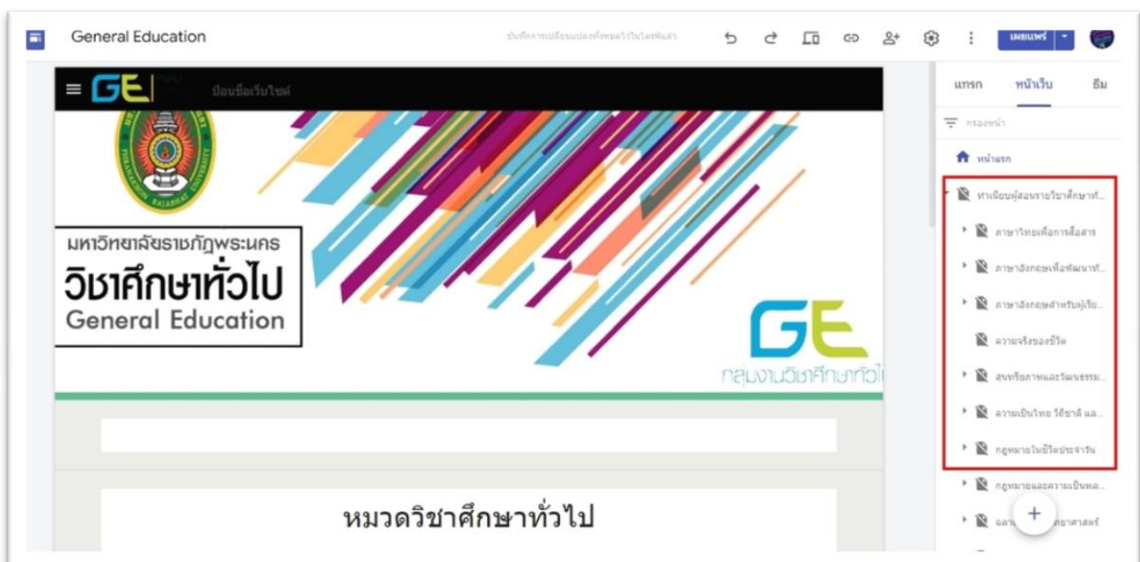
General Education

บันทึกการเปลี่ยนแปลงทั้งหมดไว้ในไดรฟ์แล้ว

เผยแพร่

ป้อนชื่อเว็บไซต์

GE

มหาวิทยาลัยราชภัฏพระนคร
วิชาศึกษาทั่วไป
General Education

GE
กลุ่มงานวิชาศึกษาทั่วไป

หมวดวิชาศึกษาทั่วไป

แทรก หน้าเว็บ ธีม

กรองหน้า

หน้าแรก

ทำเนียบผู้สอนรายวิชาศึกษาทั่...

ภาษาไทยเพื่อการสื่อสาร

ภาษาอังกฤษเพื่อพัฒนาทั...

ภาษาอังกฤษสำหรับผู้เรีย...

ความจริงของชีวิต

สุนทรียภาพและวัฒนธรรม...

ความเป็นไทย วิถีชาติ แล...

กฎหมายในชีวิตประจำวัน

กฎหมายและความเป็นพล...

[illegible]ศาสตร์